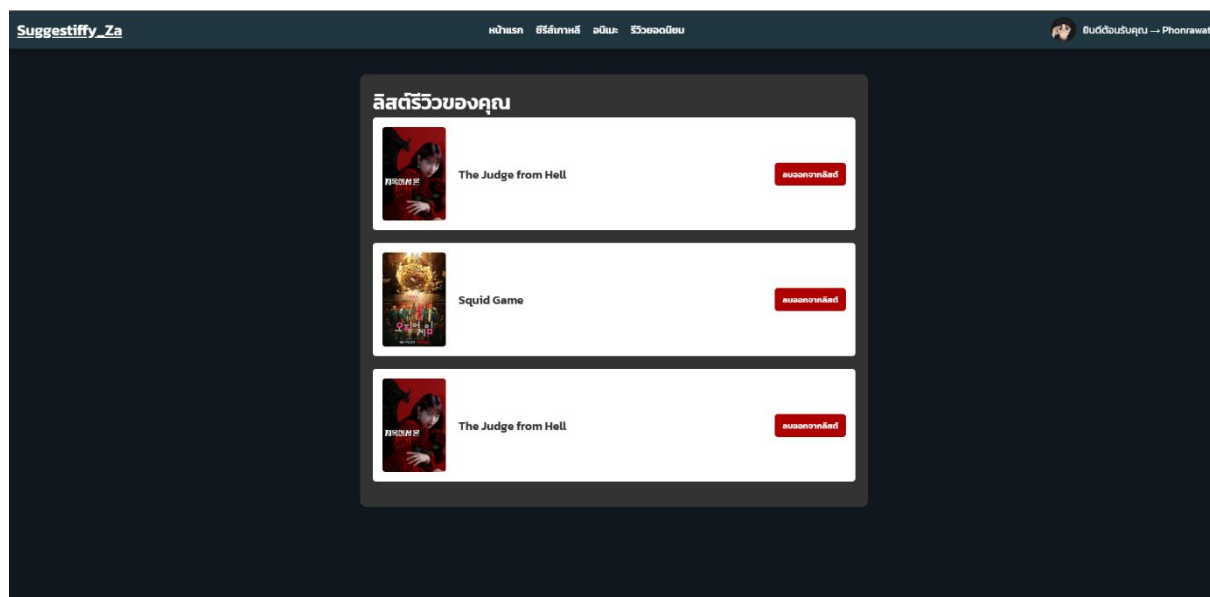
Suggestiffy_Za

หน้าแรก ซีรีส์เกาหลี อนิเมะ รีวิวยอดนิยม

ยินดีต้อนรับคุณ → Phonrawat

ลิสต์รีวิวของคุณ

지옥에서 온

The Judge from Hell

ลบออกจากลิสต์

오징어 게임

Squid Game

ลบออกจากลิสต์

지옥에서 온

The Judge from Hell

ลบออกจากลิสต์